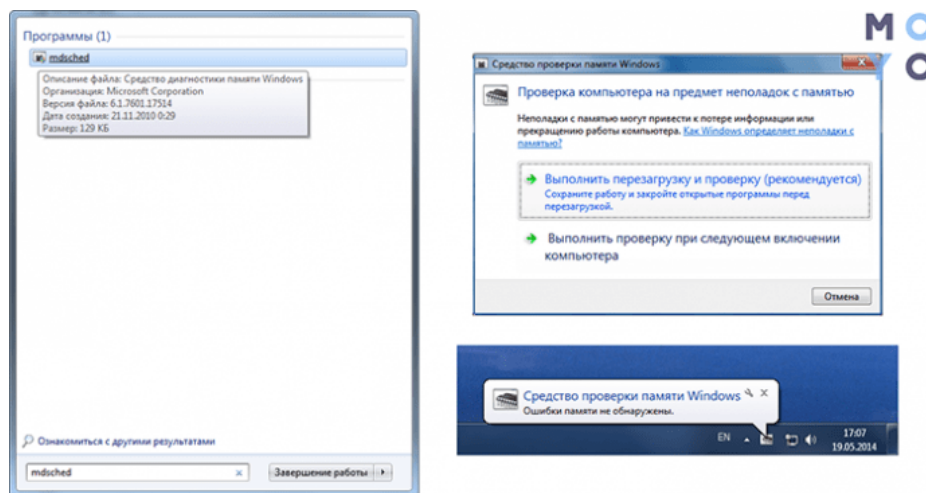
Программы (1)

mdsched

Описание файла: Средство диагностики памяти Windows
Организация: Microsoft Corporation
Версия файла: 6.1.7601.17514
Дата создания: 21.11.2010 0:29
Размер: 129 КБ

Ознакомиться с другими результатами

mdsched

Завершение работы

Средство проверки памяти Windows

Проверка компьютера на предмет неполадок с памятью

Неполадки с памятью могут привести к потере информации или прекращению работы компьютера. Как Windows определяет неполадки с памятью?

Выполнить перезагрузку и проверку (рекомендуется)
Сохраните работу и закройте открытые программы перед перезагрузкой.

Выполнить проверку при следующем включении компьютера

Отмена

Средство проверки памяти Windows
Ошибки памяти не обнаружены.

EN

17:07
19.05.2014

M
Y